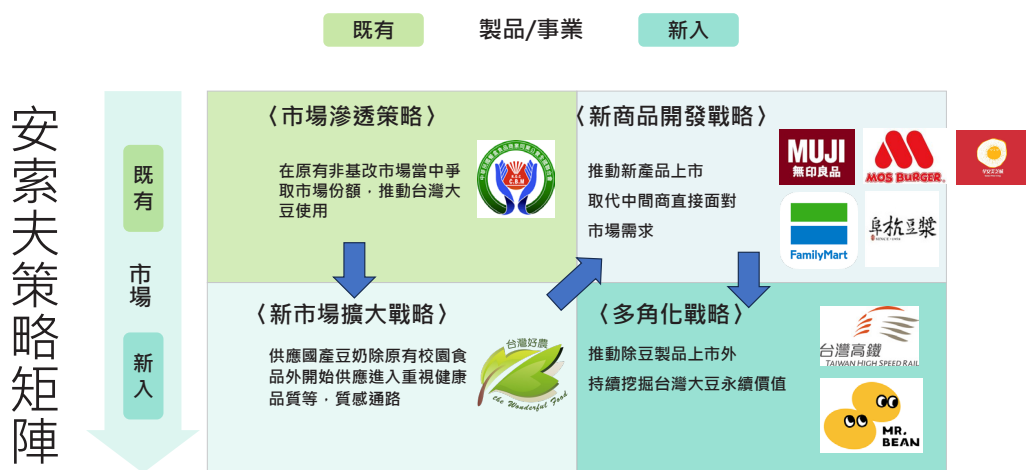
既有

製品/事業

新入

安索夫策略矩陣

既有

市場

新入

〈市場滲透策略〉

在原有非基改市場當中爭取市場份額，推動台灣大豆使用

〈新商品開發戰略〉

推動新產品上市
取代中間商直接面對市場需求

MUJI
無印良品

MOS BURGER

FamilyMart

阜杭豆漿

〈新市場擴大戰略〉

供應國產豆奶除原有校園食品外開始供應進入重視健康品質等，質感通路

台灣好農
the Wonderful Food

〈多角化戰略〉

推動除豆製品上市外
持續挖掘台灣大豆永續價值

台灣高鐵
TAIWAN HIGH SPEED RAIL

MR. BEAN